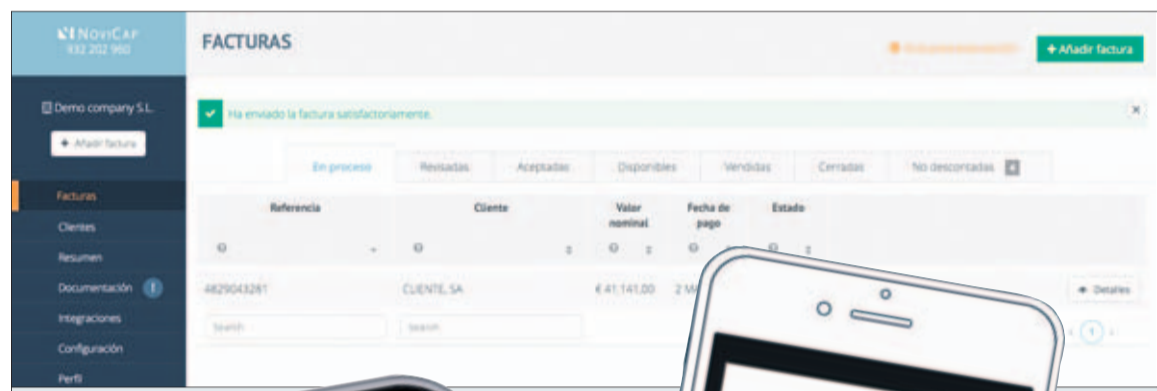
NOVICAP
932 202 960

Demo company S.L.

+ Añadir factura

Facturas
Clientes
Resumen
Documentación !
Integraciones
Configuración
Perfil

FACTURAS

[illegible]

+ Añadir factura

Ha enviado la factura satisfactoriamente.

×

En proceso | Revisadas | Aceptadas | Disponibles | Vendidas | Cerradas | No descontadas

| Referencia | Cliente | Valor nominal | Fecha de pago | Estado | |
|---|---|---|---|---|---|
| 4829043281 | CLIENTE, SA | € 41.141,00 | 2 M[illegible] | | Detalles |
| Search | Search | | | | |

1